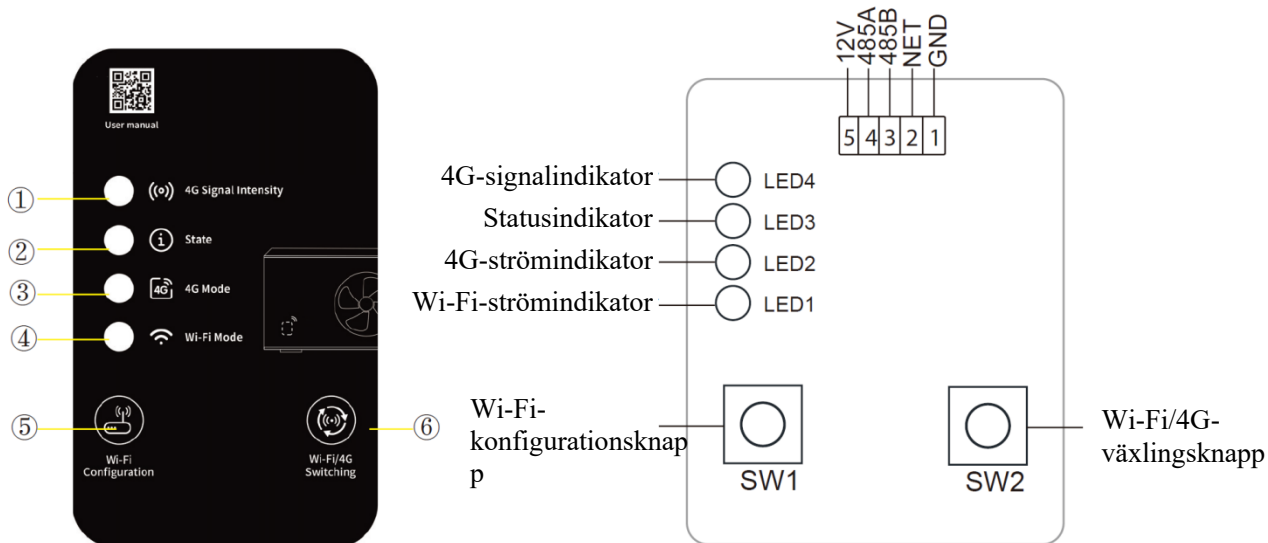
User manual

① 4G Signal Intensity
② State
③ 4G 4G Mode
④ Wi-Fi Mode
⑤ Wi-Fi Configuration
⑥ Wi-Fi/4G Switching

12V
485A
485B
NET
GND

| 5 | 4 | 3 | 2 | 1 |
|---|---|---|---|---|

4G-signalindikator LED4
Statusindikator LED3
4G-strömindikator LED2
Wi-Fi-strömindikator LED1

Wi-Fi-konfigurationsknapp
SW1
SW2
Wi-Fi/4G-växlingsknapp